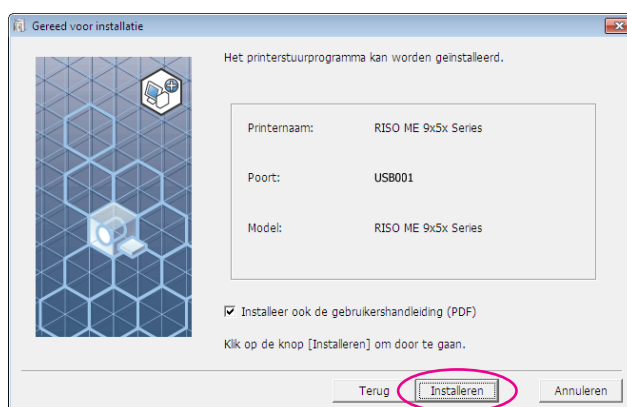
Gereed voor installatie

Het printerstuurprogramma kan worden geïnstalleerd.

| Printernaam: | RISO ME 9x5x Series |
|---|---|
| Poort: | USB001 |
| Model: | RISO ME 9x5x Series |

☑ Installeer ook de gebruikershandleiding (PDF)

Klik op de knop [Installeren] om door te gaan.

Terug Installeren Annuleren